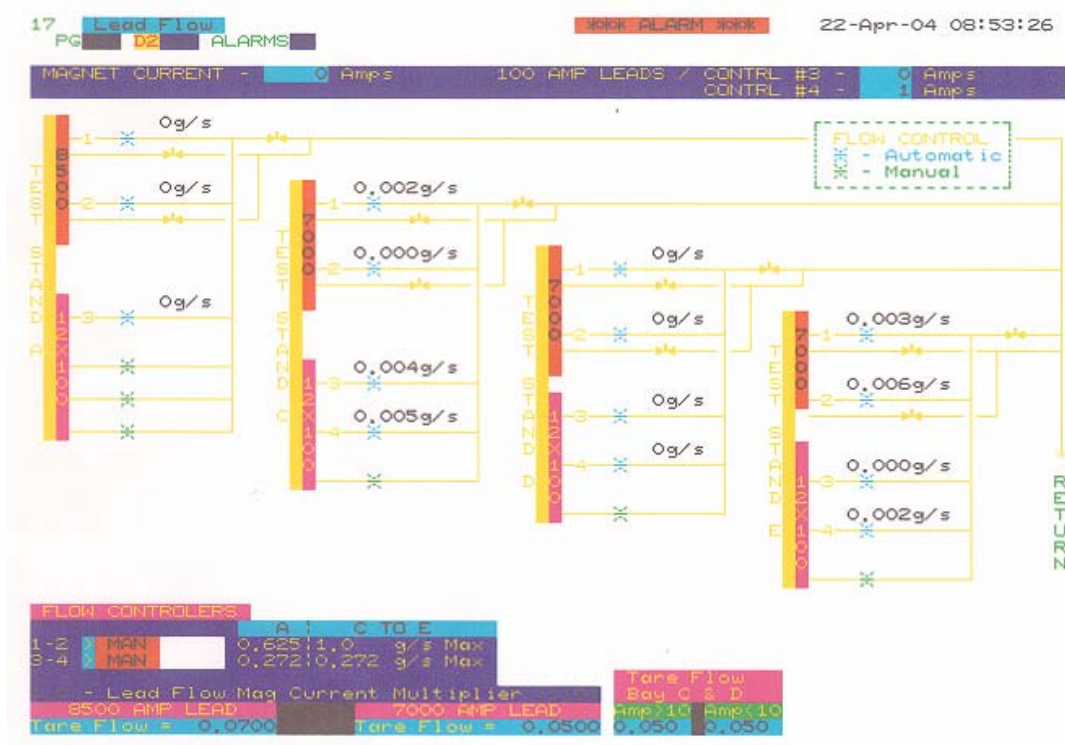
17 Lead Flow
PG D2 ALARMS

*** ALARM ***

22-Apr-04 08:53:26

MAGNET CURRENT - 0 Amps

100 AMP LEADS / CONTRL #3 - 0 Amps
CONTRL #4 - 1 Amps

FLOW CONTROL
- Automatic
- Manual

TEST STAND A
8500
1 Og/s
2 Og/s
12X100
3 Og/s

TEST STAND C
7000
1 0.002g/s
2 0.000g/s
12X100
3 0.004g/s
4 0.005g/s

TEST STAND D
7000
1 Og/s
2 Og/s
12X100
3 Og/s
4 Og/s

TEST STAND E
7000
1 0.003g/s
2 0.006g/s
12X100
3 0.000g/s
4 0.002g/s

RETURN

FLOW CONTROLERS

| | | A | C TO E | |
|---|---|---|---|---|
| 1-2 | MAN | 0.625 | 1.0 | g/s Max |
| 3-4 | MAN | 0.272 | 0.272 | g/s Max |

- Lead Flow Mag Current Multiplier

8500 AMP LEAD
Tare Flow = 0.0700

7000 AMP LEAD
Tare Flow = 0.0500

Tare Flow
Bay C & D
Amp>10 Amp<10
0.050 0.050